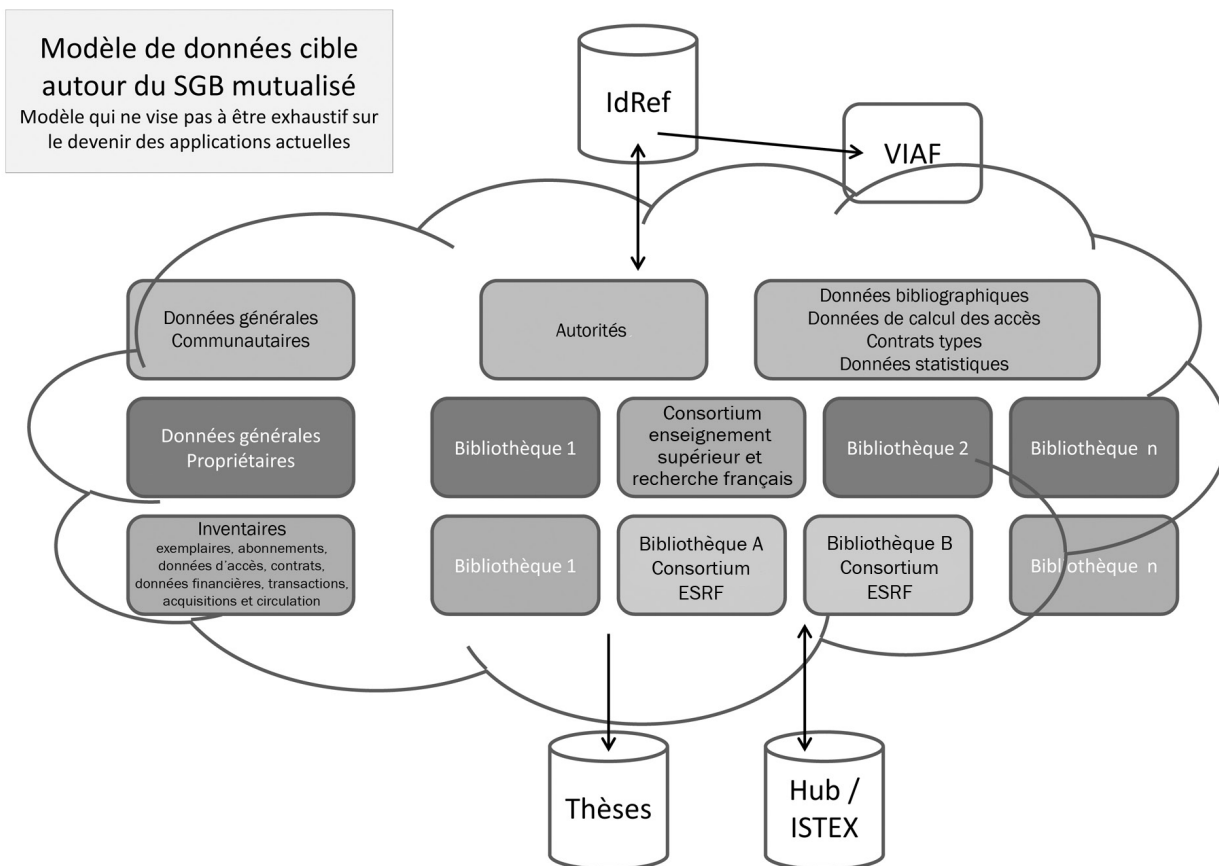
Modèle de données cible autour du SGB mutualisé
Modèle qui ne vise pas à être exhaustif sur le devenir des applications actuelles

IdRef

VIAF

Données générales Communautaires

Autorités

Données bibliographiques
Données de calcul des accès
Contrats types
Données statistiques

Données générales Propriétaires

Bibliothèque 1

Consortium enseignement supérieur et recherche français

Bibliothèque 2

Bibliothèque n

Inventaires
exemplaires, abonnements, données d'accès, contrats, données financières, transactions, acquisitions et circulation

Bibliothèque 1

Bibliothèque A
Consortium
ESRF

Bibliothèque B
Consortium
ESRF

Bibliothèque n

Thèses

Hub / ISTEX